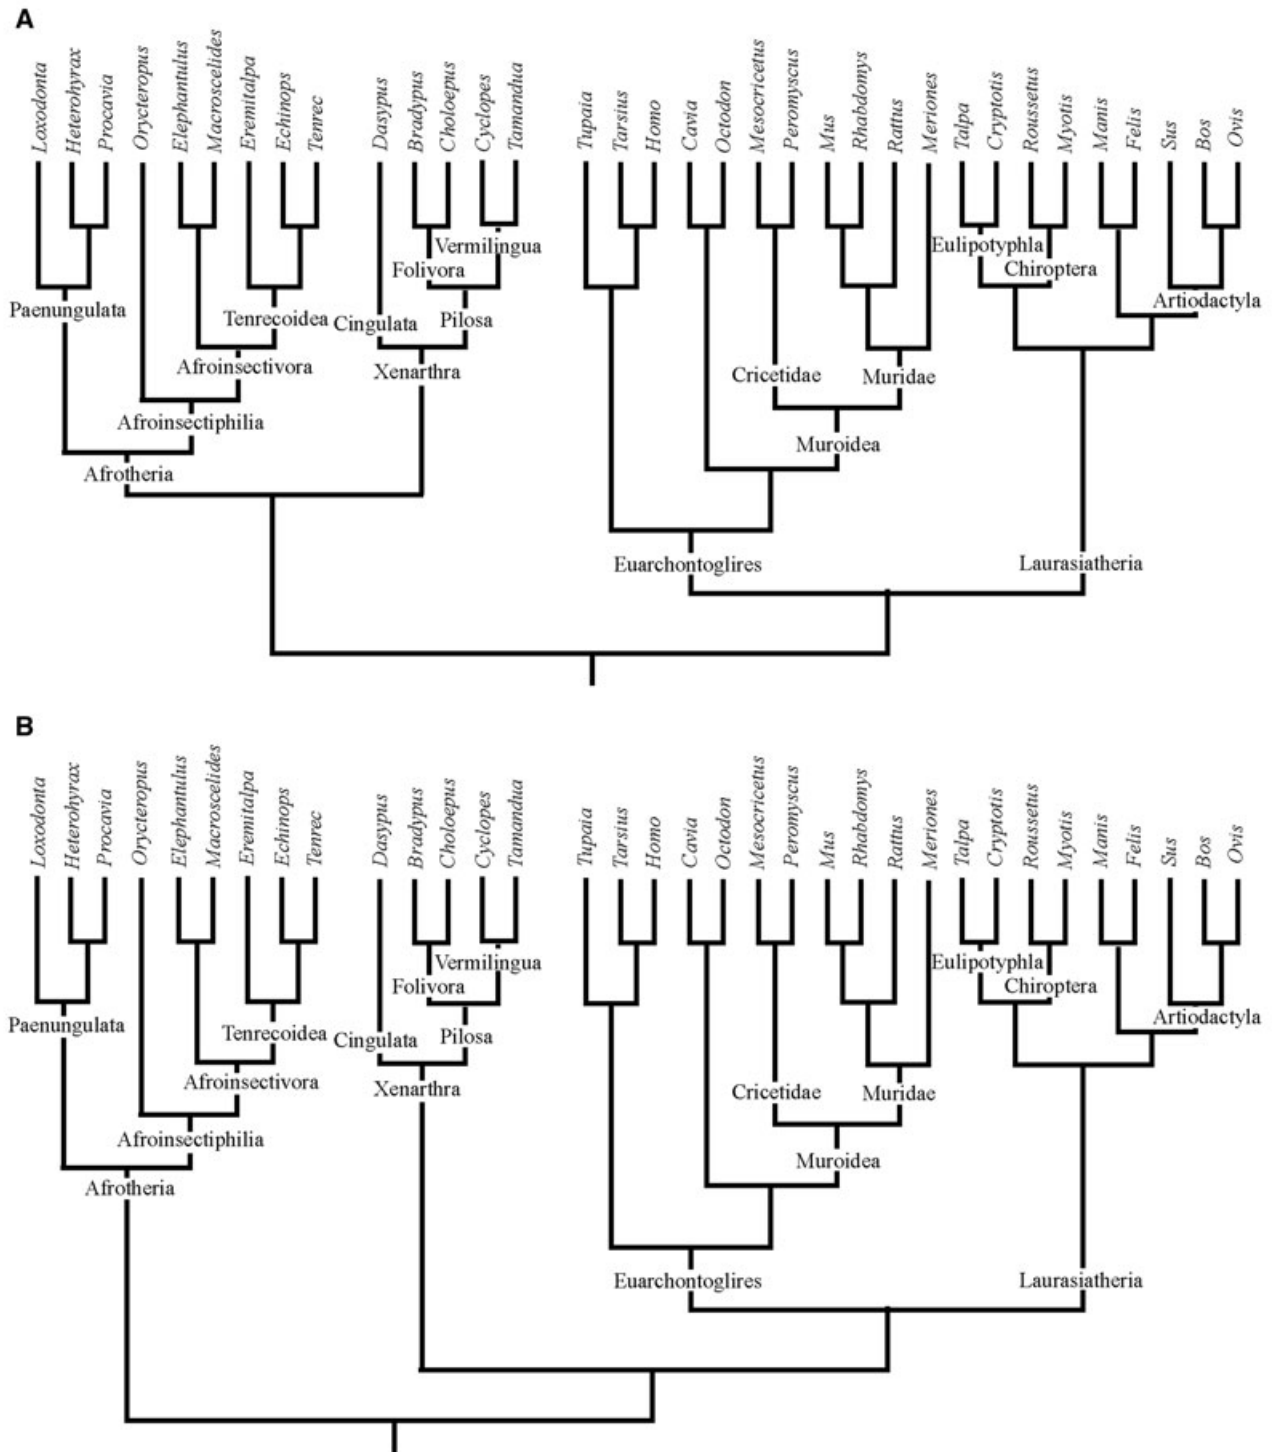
A

*Loxodonta* *Heterohyrax* *Procavia* *Orycteropus* *Elephantulus* *Macroscelides* *Eremitalpa* *Echinops* *Tenrec* *Dasypus* *Bradypus* *Choloepus* *Cyclopes* *Tamandua* *Tupaia* *Tarsius* *Homo* *Cavia* *Octodon* *Mesocricetus* *Peromyscus* *Mus* *Rhabdomys* *Rattus* *Meriones* *Talpa* *Cryptotis* *Roussetus* *Myotis* *Manis* *Felis* *Sus* *Bos* *Ovis*

Vermilingua
Folivora
Eulipotyphla
Chiroptera
Paenungulata
Tenrecoidea
Cingulata
Pilosa
Artiodactyla
Afroinsectivora
Xenarthra
Cricetidae
Muridae
Afroinsectiphilia
Muroidea
Afrotheria
Euarchontoglires
Laurasiatheria

B

*Loxodonta* *Heterohyrax* *Procavia* *Orycteropus* *Elephantulus* *Macroscelides* *Eremitalpa* *Echinops* *Tenrec* *Dasypus* *Bradypus* *Choloepus* *Cyclopes* *Tamandua* *Tupaia* *Tarsius* *Homo* *Cavia* *Octodon* *Mesocricetus* *Peromyscus* *Mus* *Rhabdomys* *Rattus* *Meriones* *Talpa* *Cryptotis* *Roussetus* *Myotis* *Manis* *Felis* *Sus* *Bos* *Ovis*

Vermilingua
Folivora
Eulipotyphla
Chiroptera
Paenungulata
Tenrecoidea
Cingulata
Pilosa
Artiodactyla
Afroinsectivora
Xenarthra
Cricetidae
Muridae
Afroinsectiphilia
Muroidea
Afrotheria
Euarchontoglires
Laurasiatheria